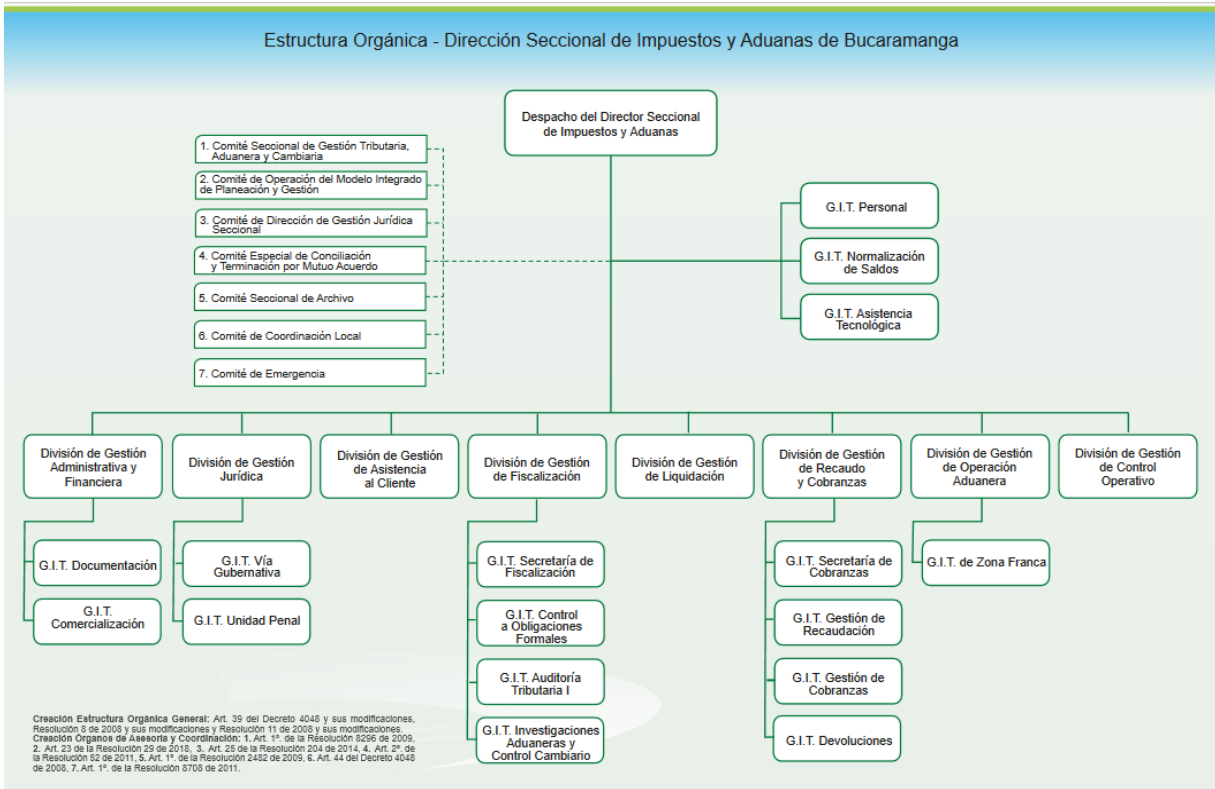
Estructura Orgánica - Dirección Seccional de Impuestos y Aduanas de Bucaramanga

Despacho del Director Seccional de Impuestos y Aduanas

1. Comité Seccional de Gestión Tributaria, Aduanera y Cambiaria

2. Comité de Operación del Modelo Integrado de Planeación y Gestión

3. Comité de Dirección de Gestión Jurídica Seccional

4. Comité Especial de Conciliación y Terminación por Mutuo Acuerdo

5. Comité Seccional de Archivo

6. Comité de Coordinación Local

7. Comité de Emergencia

G.I.T. Personal

G.I.T. Normalización de Saldos

G.I.T. Asistencia Tecnológica

División de Gestión Administrativa y Financiera

G.I.T. Documentación

G.I.T. Comercialización

División de Gestión Jurídica

G.I.T. Vía Gubernativa

G.I.T. Unidad Penal

División de Gestión de Asistencia al Cliente

División de Gestión de Fiscalización

G.I.T. Secretaría de Fiscalización

G.I.T. Control a Obligaciones Formales

G.I.T. Auditoría Tributaria I

G.I.T. Investigaciones Aduaneras y Control Cambiario

División de Gestión de Liquidación

División de Gestión de Recaudo y Cobranzas

G.I.T. Secretaría de Cobranzas

G.I.T. Gestión de Recaudación

G.I.T. Gestión de Cobranzas

G.I.T. Devoluciones

División de Gestión de Operación Aduanera

G.I.T. de Zona Franca

División de Gestión de Control Operativo

Creación Estructura Orgánica General: Art. 39 del Decreto 4048 y sus modificaciones, Resolución 8 de 2008 y sus modificaciones y Resolución 11 de 2008 y sus modificaciones. Creación Órganos de Asesoría y Coordinación: 1. Art. 1°. de la Resolución 8296 de 2009, 2. Art. 23 de la Resolución 29 de 2018, 3. Art. 25 de la Resolución 204 de 2014, 4. Art. 2°. de la Resolución 52 de 2011, 5. Art. 1°. de la Resolución 2482 de 2009, 6. Art. 44 del Decreto 4048 de 2008, 7. Art. 1°. de la Resolución 8708 de 2011.